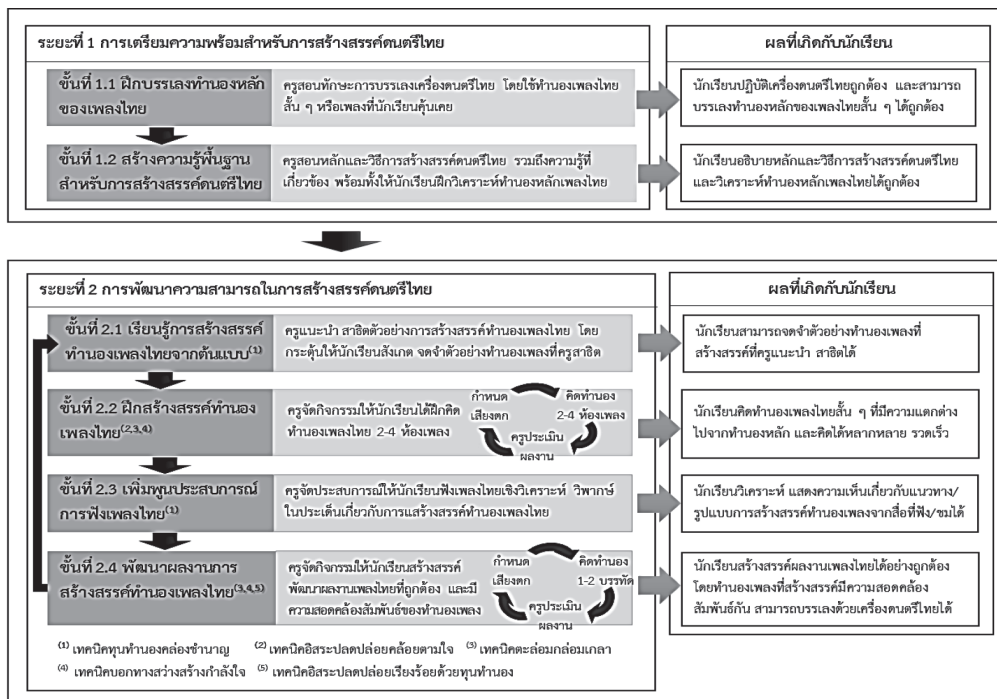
ระยะที่ 1 การเตรียมความพร้อมสำหรับการสร้างสรรค์ดนตรีไทย

ขั้นที่ 1.1 ฝึกบรรเลงทำนองหลักของเพลงไทย

ครูสอนทักษะการบรรเลงเครื่องดนตรีไทย โดยใช้ทำนองเพลงไทยสั้น ๆ หรือเพลงที่นักเรียนคุ้นเคย

ขั้นที่ 1.2 สร้างความรู้พื้นฐานสำหรับการสร้างสรรค์ดนตรีไทย

ครูสอนหลักและวิธีการสร้างสรรค์ดนตรีไทย รวมถึงความรู้ที่เกี่ยวข้อง พร้อมทั้งให้นักเรียนฝึกวิเคราะห์ทำนองหลักเพลงไทย

ผลที่เกิดกับนักเรียน

นักเรียนปฏิบัติเครื่องดนตรีไทยถูกต้อง และสามารถบรรเลงทำนองหลักของเพลงไทยสั้น ๆ ได้ถูกต้อง

นักเรียนอธิบายหลักและวิธีการสร้างสรรค์ดนตรีไทย และวิเคราะห์ทำนองหลักเพลงไทยได้ถูกต้อง

ระยะที่ 2 การพัฒนาความสามารถในการสร้างสรรค์ดนตรีไทย

ขั้นที่ 2.1 เรียนรู้การสร้างสรรค์ทำนองเพลงไทยจากต้นแบบ$^{(1)}$

ครูแนะนำ สาธิตตัวอย่างการสร้างสรรค์ทำนองเพลงไทย โดยกระตุ้นให้นักเรียนสังเกต จดจำตัวอย่างทำนองเพลงที่ครูสาธิต

ขั้นที่ 2.2 ฝึกสร้างสรรค์ทำนองเพลงไทย$^{(2,3,4)}$

ครูจัดกิจกรรมให้นักเรียนได้ฝึกคิดทำนองเพลงไทย 2-4 ห้องเพลง

กำหนดเสียงตก
คิดทำนอง 2-4 ห้องเพลง
ครูประเมินผลงาน

ขั้นที่ 2.3 เพิ่มพูนประสบการณ์การฟังเพลงไทย$^{(1)}$

ครูจัดประสบการณ์ให้นักเรียนฟังเพลงไทยเชิงวิเคราะห์ วิพากษ์ ในประเด็นเกี่ยวกับการแสร้างสรรค์ทำนองเพลงไทย

ขั้นที่ 2.4 พัฒนาผลงานการสร้างสรรค์ทำนองเพลงไทย$^{(3,4,5)}$

ครูจัดกิจกรรมให้นักเรียนสร้างสรรค์ พัฒนาผลงานเพลงไทยที่ถูกต้อง และมีความสอดคล้องสัมพันธ์ของทำนองเพลง

กำหนดเสียงตก
คิดทำนอง 1-2 บรรทัด
ครูประเมินผลงาน

$^{(1)}$ เทคนิคทุนทำนองคล่องชำนาญ $^{(2)}$ เทคนิคอิสระปลดปล่อยคล้อยตามใจ $^{(3)}$ เทคนิคตะล่อมกล่อมเกลา
$^{(4)}$ เทคนิคบอกทางสว่างสร้างกำลังใจ $^{(5)}$ เทคนิคอิสระปลดปล่อยเรียงร้อยด้วยทุนทำนอง

ผลที่เกิดกับนักเรียน

นักเรียนสามารถจดจำตัวอย่างทำนองเพลงที่สร้างสรรค์ที่ครูแนะนำ สาธิตได้

นักเรียนคิดทำนองเพลงไทยสั้น ๆ ที่มีความแตกต่างไปจากทำนองหลัก และคิดได้หลากหลาย รวดเร็ว

นักเรียนวิเคราะห์ แสดงความเห็นเกี่ยวกับแนวทาง/รูปแบบการสร้างสรรค์ทำนองเพลงจากสื่อที่ฟัง/ชมได้

นักเรียนสร้างสรรค์ผลงานเพลงไทยได้อย่างถูกต้อง โดยทำนองเพลงที่สร้างสรรค์มีความสอดคล้องสัมพันธ์กัน สามารถบรรเลงด้วยเครื่องดนตรีไทยได้